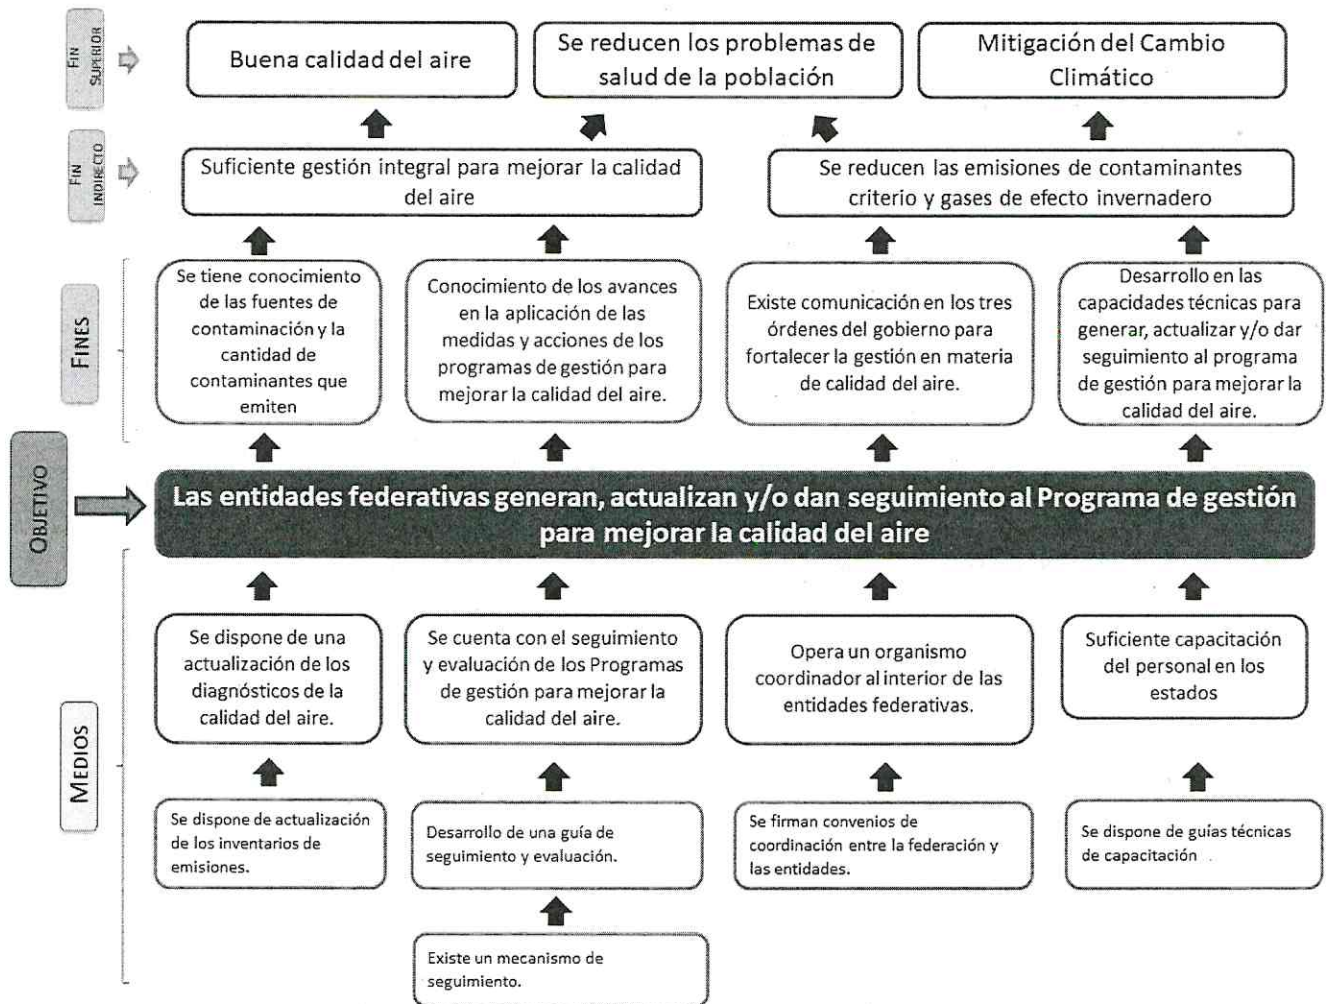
FIN SUPERIOR

Buena calidad del aire

Se reducen los problemas de salud de la población

Mitigación del Cambio Climático

FIN INDIRECTO

Suficiente gestión integral para mejorar la calidad del aire

Se reducen las emisiones de contaminantes criterio y gases de efecto invernadero

FINES

Se tiene conocimiento de las fuentes de contaminación y la cantidad de contaminantes que emiten

Conocimiento de los avances en la aplicación de las medidas y acciones de los programas de gestión para mejorar la calidad del aire.

Existe comunicación en los tres órdenes del gobierno para fortalecer la gestión en materia de calidad del aire.

Desarrollo en las capacidades técnicas para generar, actualizar y/o dar seguimiento al programa de gestión para mejorar la calidad del aire.

OBJETIVO

Las entidades federativas generan, actualizan y/o dan seguimiento al Programa de gestión para mejorar la calidad del aire

MEDIOS

Se dispone de una actualización de los diagnósticos de la calidad del aire.

Se cuenta con el seguimiento y evaluación de los Programas de gestión para mejorar la calidad del aire.

Opera un organismo coordinador al interior de las entidades federativas.

Suficiente capacitación del personal en los estados

Se dispone de actualización de los inventarios de emisiones.

Desarrollo de una guía de seguimiento y evaluación.

Se firman convenios de coordinación entre la federación y las entidades.

Se dispone de guías técnicas de capacitación

Existe un mecanismo de seguimiento.